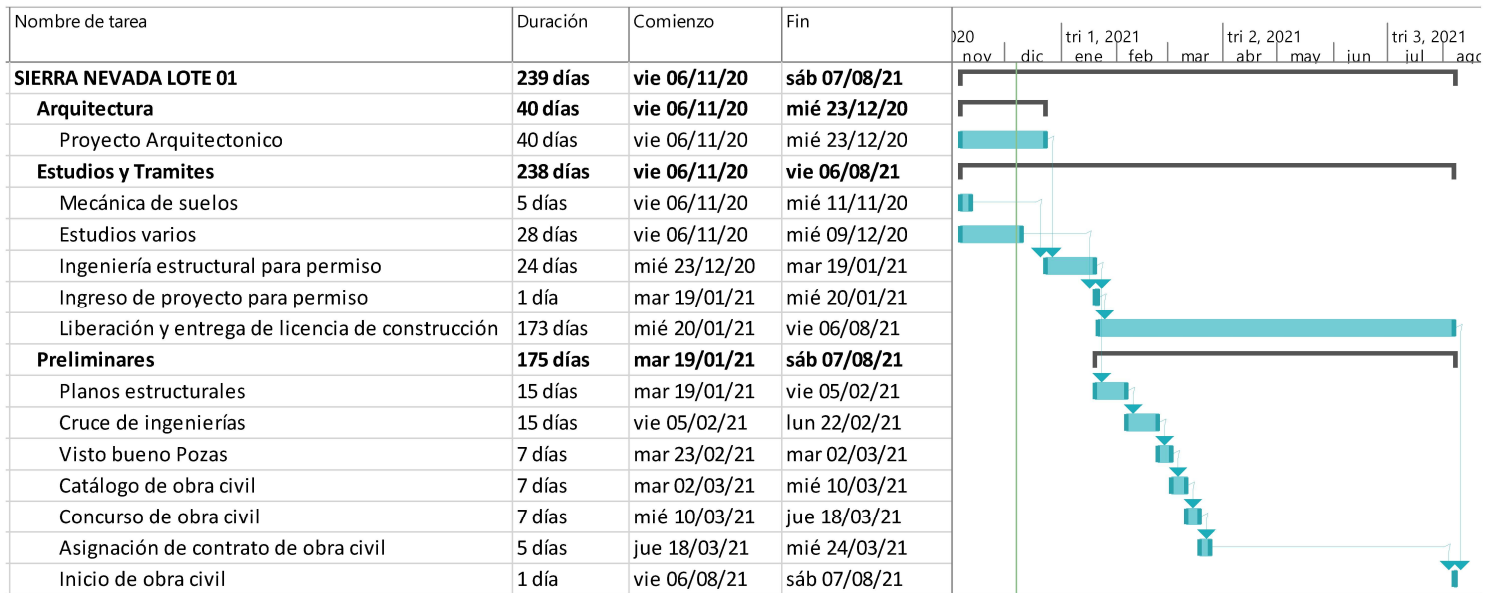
| Nombre de tarea | Duración | Comienzo | Fin |
|---|---|---|---|
| SIERRA NEVADA LOTE 01 | 239 días | vie 06/11/20 | sáb 07/08/21 |
| Arquitectura | 40 días | vie 06/11/20 | mié 23/12/20 |
| Proyecto Arquitectonico | 40 días | vie 06/11/20 | mié 23/12/20 |
| Estudios y Tramites | 238 días | vie 06/11/20 | vie 06/08/21 |
| Mecánica de suelos | 5 días | vie 06/11/20 | mié 11/11/20 |
| Estudios varios | 28 días | vie 06/11/20 | mié 09/12/20 |
| Ingeniería estructural para permiso | 24 días | mié 23/12/20 | mar 19/01/21 |
| Ingreso de proyecto para permiso | 1 día | mar 19/01/21 | mié 20/01/21 |
| Liberación y entrega de licencia de construcción | 173 días | mié 20/01/21 | vie 06/08/21 |
| Preliminares | 175 días | mar 19/01/21 | sáb 07/08/21 |
| Planos estructurales | 15 días | mar 19/01/21 | vie 05/02/21 |
| Cruce de ingenierías | 15 días | vie 05/02/21 | lun 22/02/21 |
| Visto bueno Pozas | 7 días | mar 23/02/21 | mar 02/03/21 |
| Catálogo de obra civil | 7 días | mar 02/03/21 | mié 10/03/21 |
| Concurso de obra civil | 7 días | mié 10/03/21 | jue 18/03/21 |
| Asignación de contrato de obra civil | 5 días | jue 18/03/21 | mié 24/03/21 |
| Inicio de obra civil | 1 día | vie 06/08/21 | sáb 07/08/21 |

020 | tri 1, 2021 | tri 2, 2021 | tri 3, 2021
nov | dic | ene | feb | mar | abr | may | jun | jul | ago